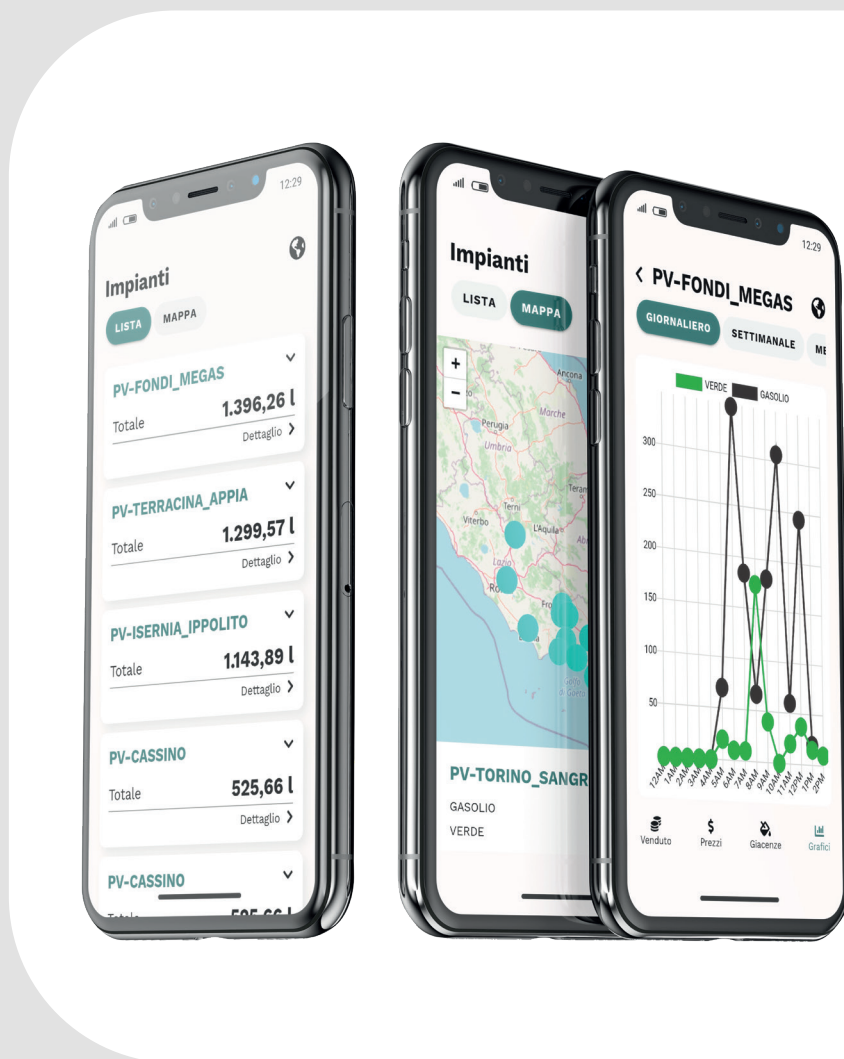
12:29

Impianti

LISTA MAPPA

PV-FONDI_MEGAS
Totale 1.396,26 l
Dettaglio >

PV-TERRACINA_APPIA
Totale 1.299,57 l
Dettaglio >

PV-ISERNIA_IPPOLITO
Totale 1.143,89 l
Dettaglio >

PV-CASSINO
Totale 525,66 l
Dettaglio >

PV-CASSINO
Totale 525,66 l

Impianti

LISTA MAPPA

+
−

Ancona
Marche
Perugia
Umbria
Terni
Teramo
Viterbo
L'Aquila
Lazio
Roma
Fro
Golfo di Gaeta

PV-TORINO_SANGR
GASOLIO
VERDE

12:29

< PV-FONDI_MEGAS

GIORNALIERO SETTIMANALE ME

VERDE GASOLIO

300
250
200
150
100
50

12AM 1AM 2AM 3AM 4AM 5AM 6AM 7AM 8AM 9AM 10AM 11AM 12PM 1PM 2PM

Venduto Prezzi Giacenze Grafici